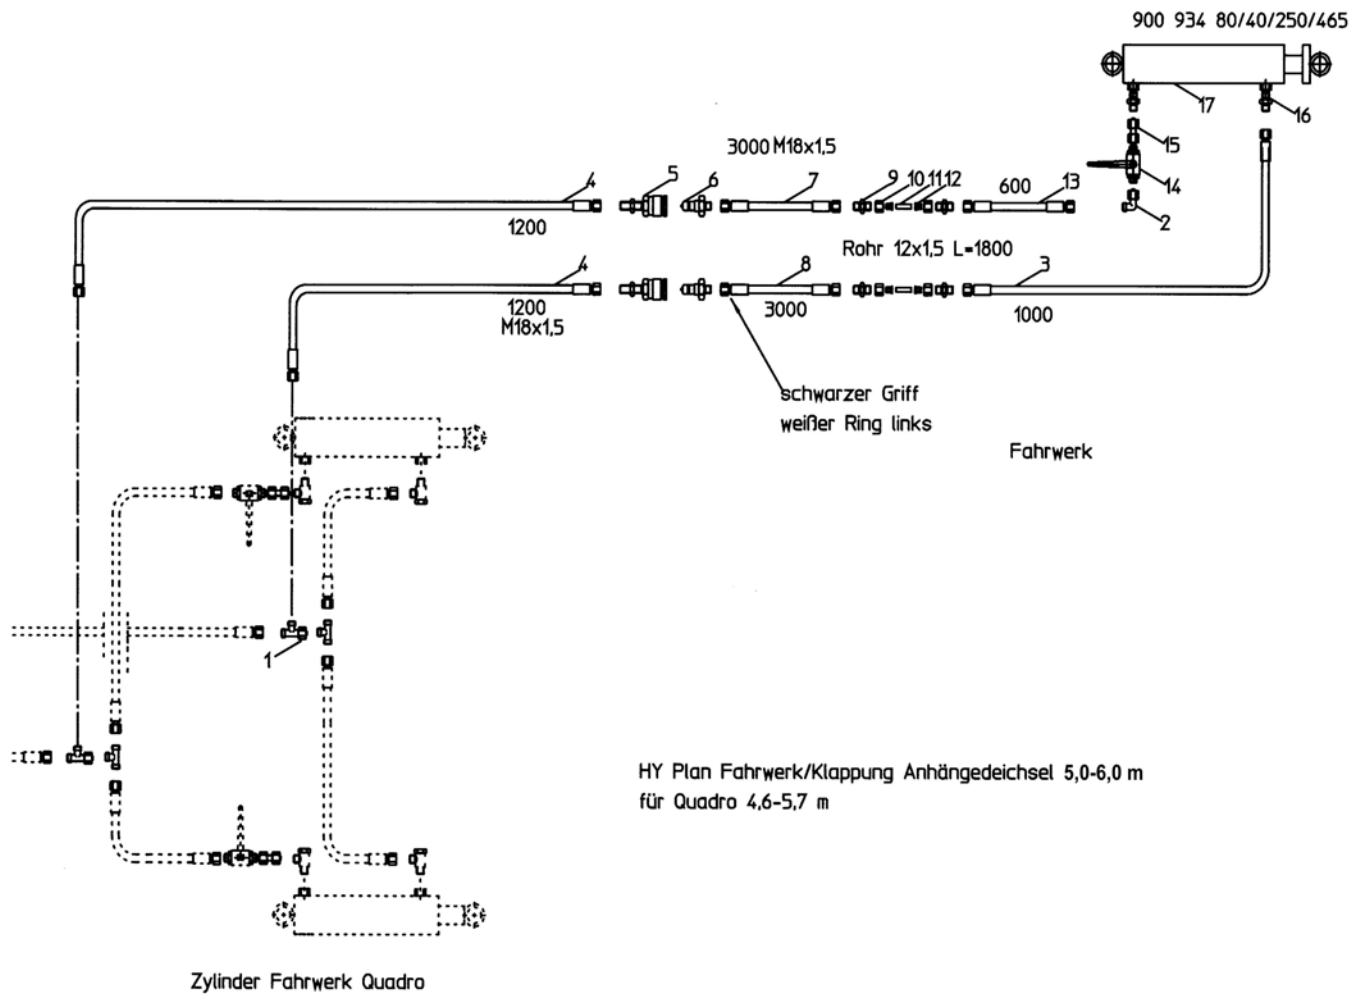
900 934 80/40/250/465

17
16
15
14
2

3000 M18x1,5

4
5
6
7
9
10 11 12
600
13

1200

Rohr 12x1,5 L=1800

4
8
3

1200
M18x1,5
3000
1000

schwarzer Griff
weißer Ring links

Fahrwerk

1

HY Plan Fahrwerk/Klappung Anhängedeichsel 5,0-6,0 m
für Quadro 4,6-5,7 m

Zylinder Fahrwerk Quadro